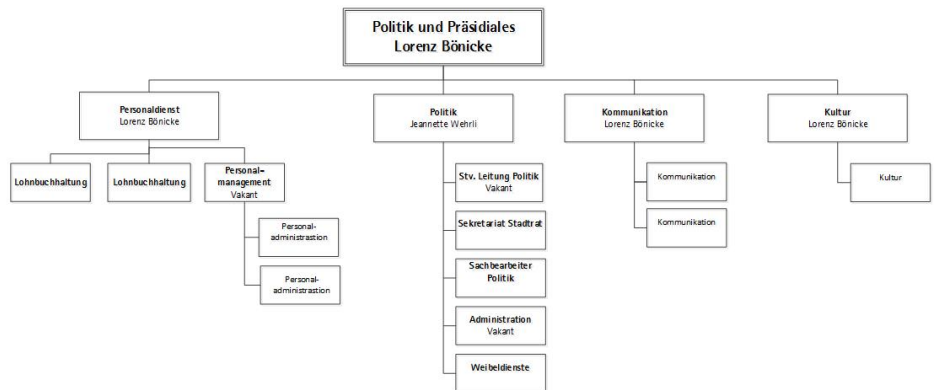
Politik und Präsidiales
Lorenz Bönicke

Personaldienst
Lorenz Bönicke

Lohnbuchhaltung

Lohnbuchhaltung

Personal-management
Vakant

Personal-administrastion

Personal-administrastion

Politik
Jeannette Wehrli

Stv. Leitung Politik
Vakant

Sekretariat Stadtrat

Sachbearbeiter Politik

Administration
Vakant

Weibeldienste

Kommunikation
Lorenz Bönicke

Kommunikation

Kommunikation

Kultur
Lorenz Bönicke

Kultur